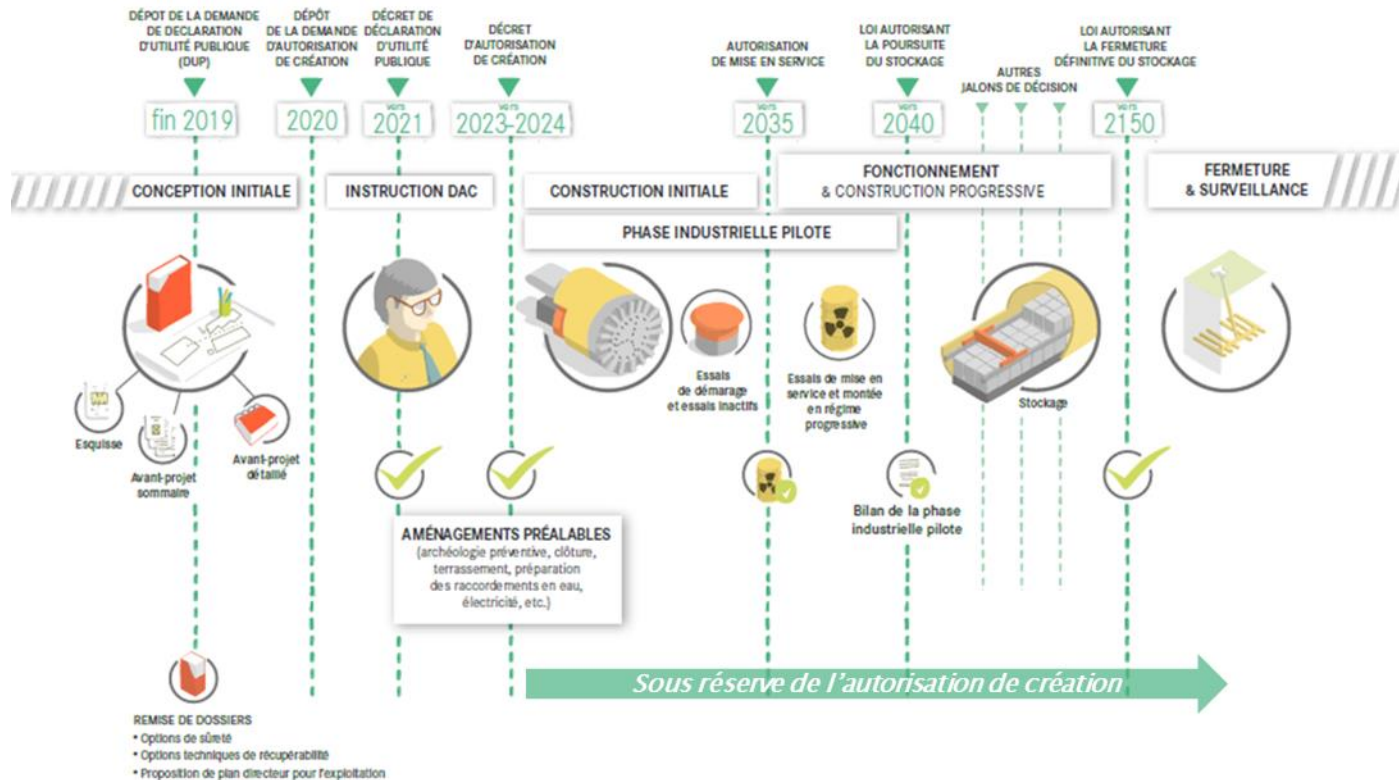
DÉPOT DE LA DEMANDE DE DECLARATION D'UTILITÉ PUBLIQUE (DUP)

fin 2019

DÉPÔT DE LA DEMANDE D'AUTORISATION DE CRÉATION

2020

DÉCRET DE DÉCLARATION D'UTILITÉ PUBLIQUE

vers 2021

DÉCRET D'AUTORISATION DE CRÉATION

vers 2023-2024

AUTORISATION DE MISE EN SERVICE

vers 2035

LOI AUTORISANT LA POURSUITE DU STOCKAGE

vers 2040

AUTRES JALONS DE DÉCISION

LOI AUTORISANT LA FERMETURE DÉFINITIVE DU STOCKAGE

vers 2150

CONCEPTION INITIALE

INSTRUCTION DAC

CONSTRUCTION INITIALE

FONCTIONNEMENT & CONSTRUCTION PROGRESSIVE

FERMETURE & SURVEILLANCE

PHASE INDUSTRIELLE PILOTE

Esquisse

Avant-projet sommaire

Avant-projet détaillé

Essais de démarrage et essais inactifs

Essais de mise en service et montée en régime progressive

Stockage

Bilan de la phase industrielle pilote

AMÉNAGEMENTS PRÉALABLES
(archéologie préventive, clôture, terrassement, préparation des raccordements en eau, électricité, etc.)

Sous réserve de l'autorisation de création

REMISE DE DOSSIERS
• Options de sûreté
• Options techniques de récupérabilité
• Proposition de plan directeur pour l'exploitation